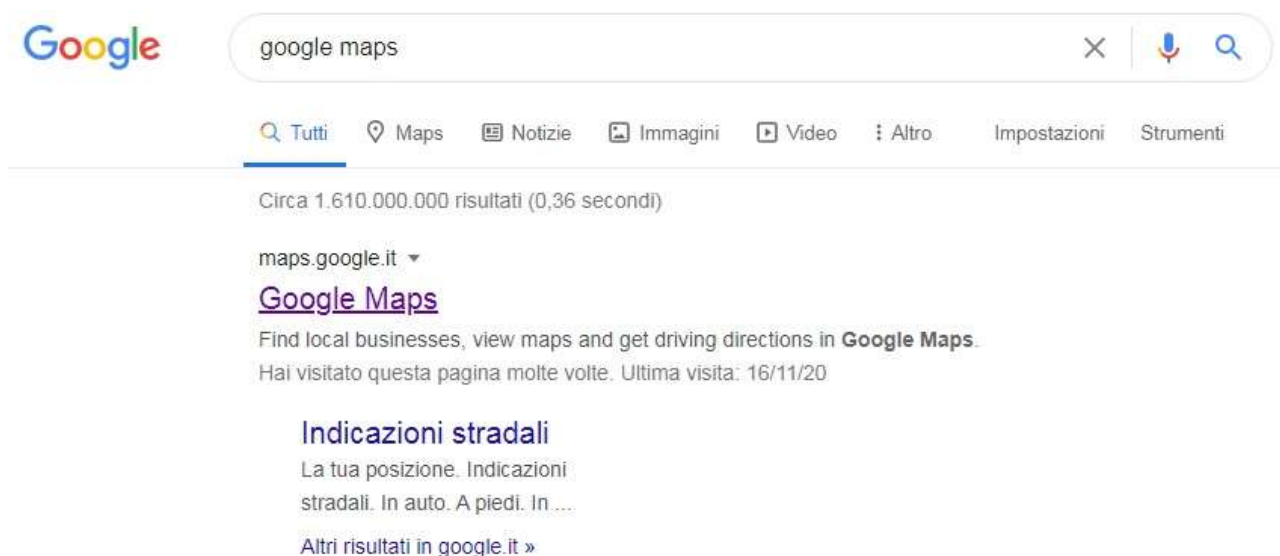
Google

google maps

Tutti Maps Notizie Immagini Video Altro Impostazioni Strumenti

Circa 1.610.000.000 risultati (0,36 secondi)

maps.google.it

Google Maps

Find local businesses, view maps and get driving directions in Google Maps.
Hai visitato questa pagina molte volte. Ultima visita: 16/11/20

Indicazioni stradali

La tua posizione. Indicazioni stradali. In auto. A piedi. In ...

Altri risultati in google.it »